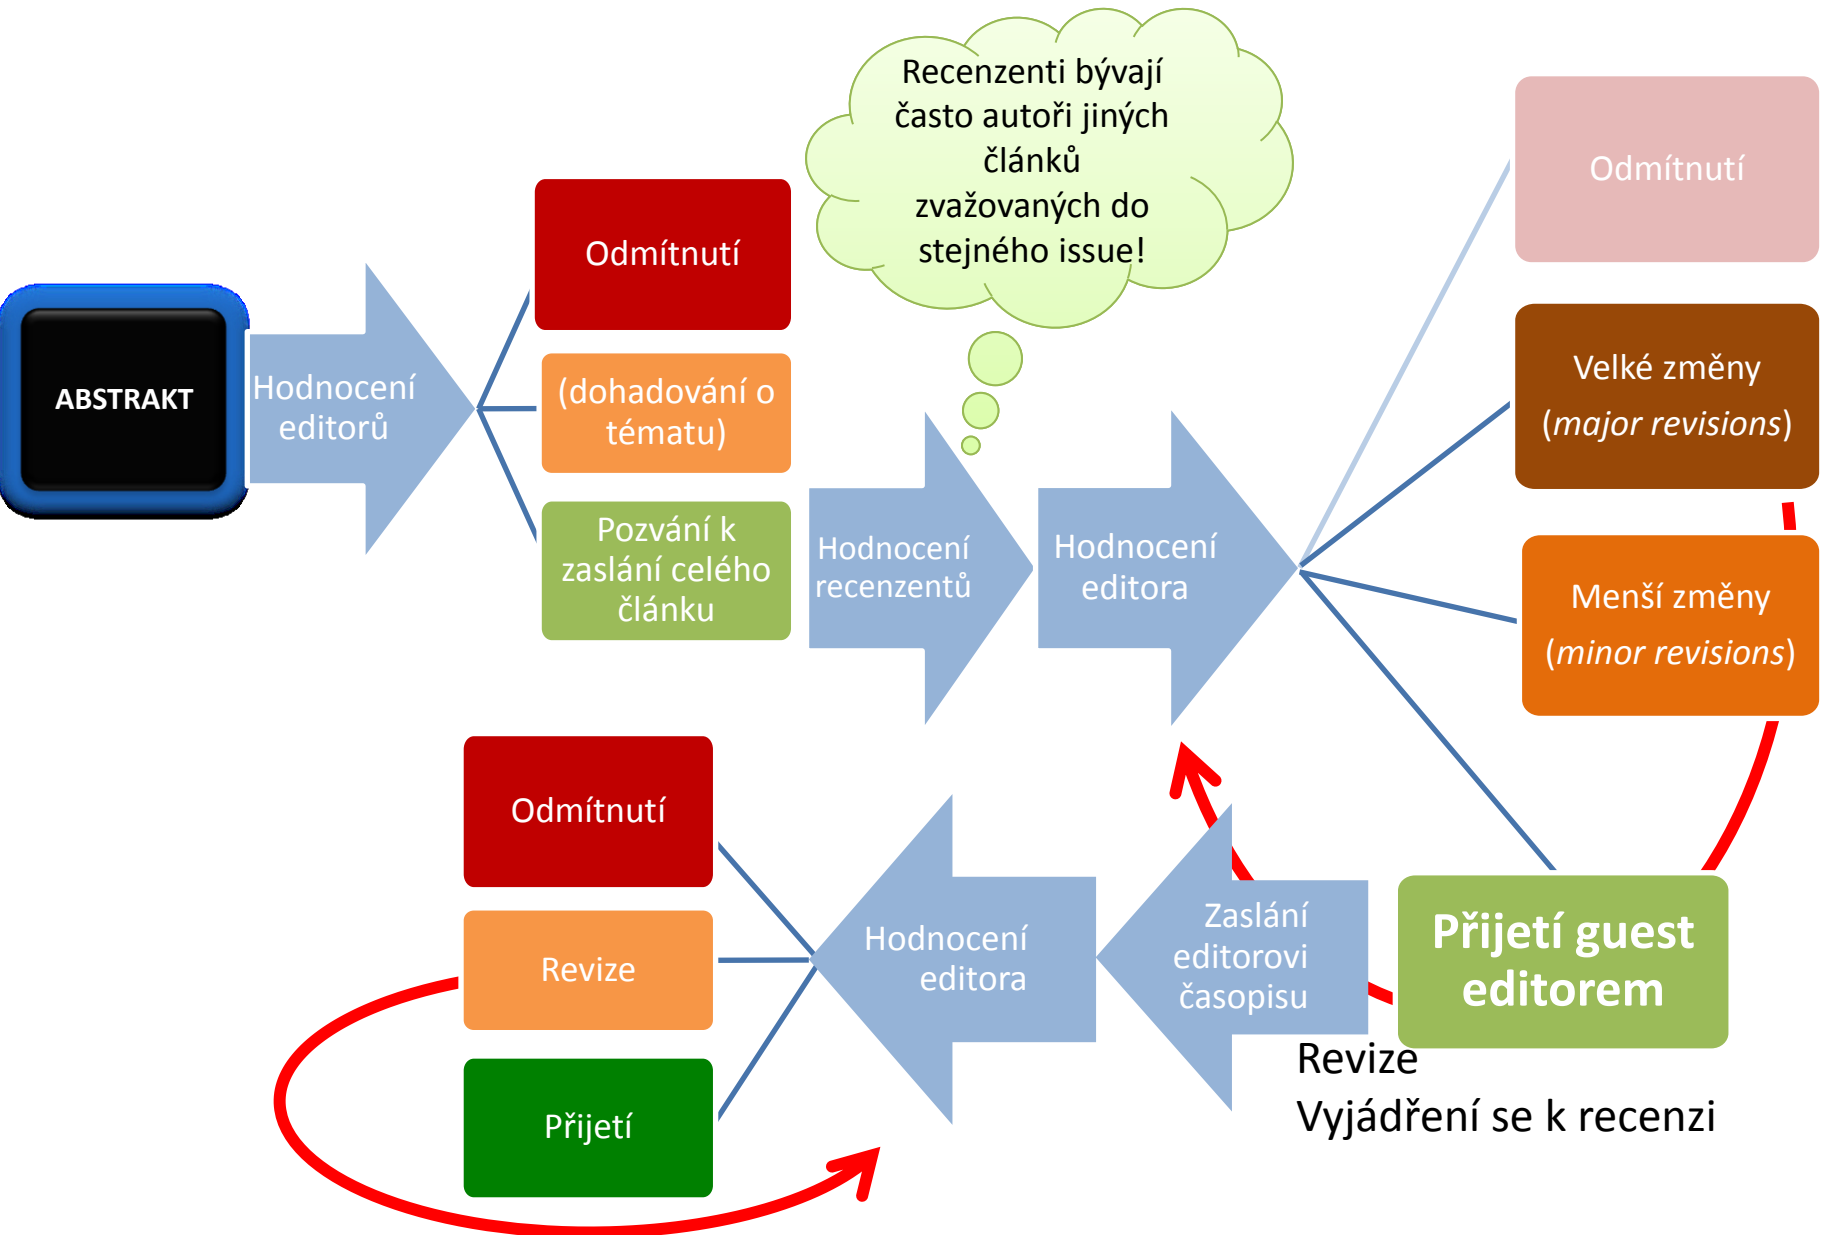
ABSTRAKT

Hodnocení editorů

Odmítnutí

(dohadování o tématu)

Pozvání k zaslání celého článku

Recenzenti bývají často autoři jiných článků zvažovaných do stejného issue!

Hodnocení recenzentů

Hodnocení editora

Odmítnutí

Velké změny (*major revisions*)

Menší změny (*minor revisions*)

Přijetí guest editorem

Zaslání editorovi časopisu

Hodnocení editora

Odmítnutí

Revize

Přijetí

Revize
Vyjádření se k recenzi